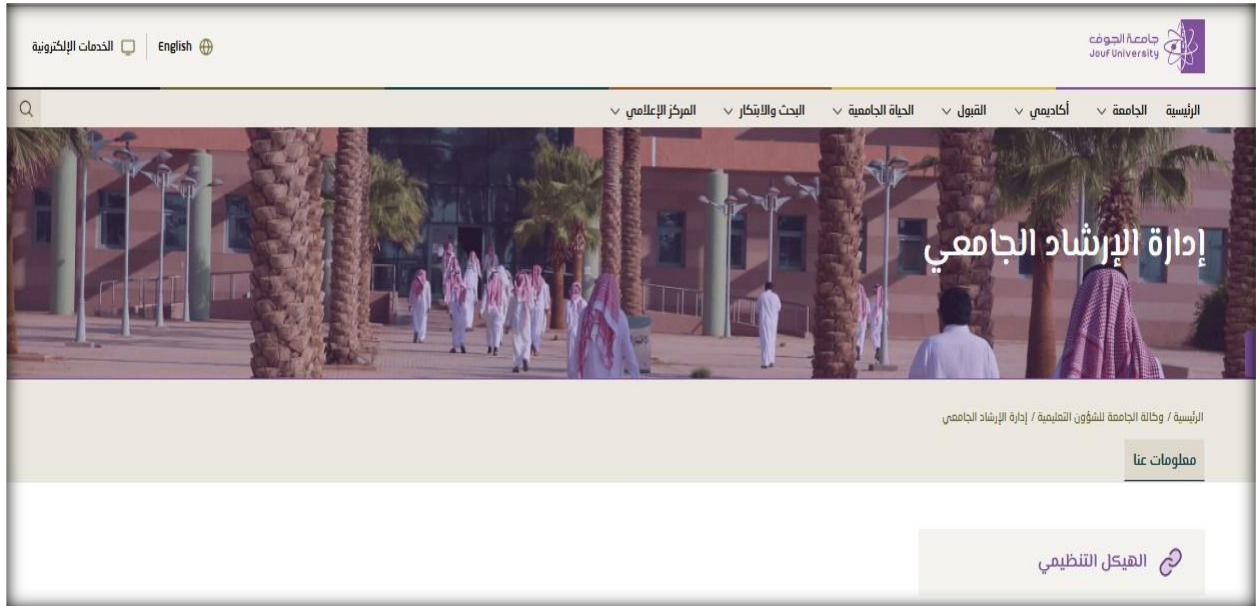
جامعة الجوف
Jouf University

English
الخدمات الإلكترونية

الرئيسية
الجامعة
أكاديمي
القبول
الحياة الجامعية
البحث والابتكار
المركز الإعلامي

إدارة الإرشاد الجامعي

الرئيسية / وكالة الجامعة للشؤون التعليمية / إدارة الإرشاد الجامعي

معلومات عنا

الهيكل التنظيمي